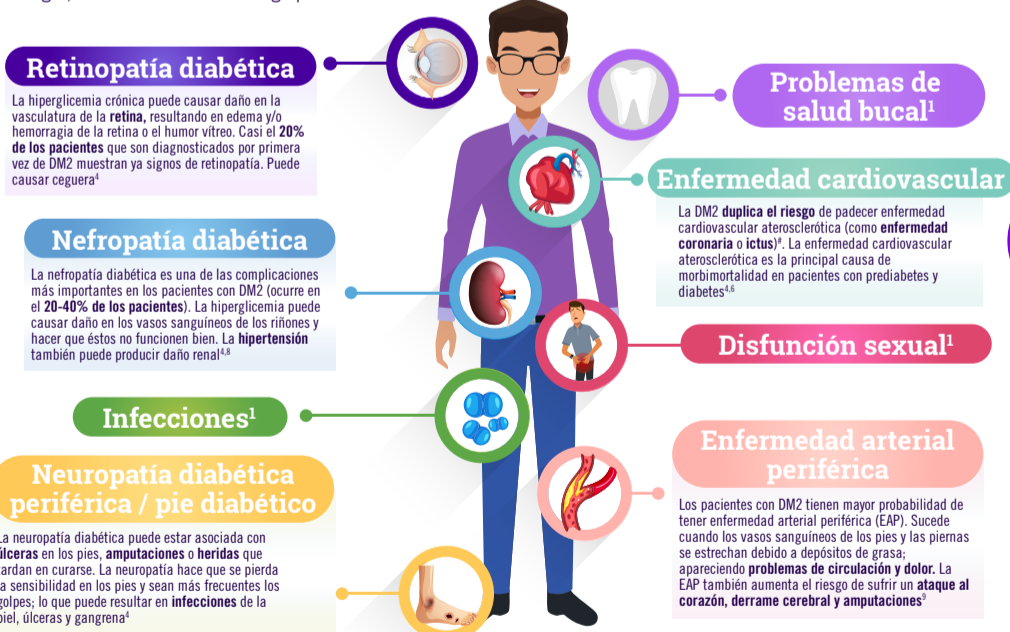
Retinopatía diabética

La hiperglicemia crónica puede causar daño en la vasculatura de la retina, resultando en edema y/o hemorragia de la retina o el humor vítreo. Casi el 20% de los pacientes que son diagnosticados por primera vez de DM2 muestran ya signos de retinopatía. Puede causar ceguera$^{4}$

Problemas de salud bucal$^{1}$

Enfermedad cardiovascular

La DM2 duplica el riesgo de padecer enfermedad cardiovascular aterosclerótica (como enfermedad coronaria o ictus)$^{#}$. La enfermedad cardiovascular aterosclerótica es la principal causa de morbimortalidad en pacientes con prediabetes y diabetes$^{4,6}$

Nefropatía diabética

La nefropatía diabética es una de las complicaciones más importantes en los pacientes con DM2 (ocurre en el 20-40% de los pacientes). La hiperglicemia puede causar daño en los vasos sanguíneos de los riñones y hacer que éstos no funcionen bien. La hipertensión también puede producir daño renal$^{4,8}$

Disfunción sexual$^{1}$

Infecciones$^{1}$

Neuropatía diabética periférica / pie diabético

La neuropatía diabética puede estar asociada con úlceras en los pies, amputaciones o heridas que tardan en curarse. La neuropatía hace que se pierda la sensibilidad en los pies y sean más frecuentes los golpes; lo que puede resultar en infecciones de la piel, úlceras y gangrena$^{4}$

Enfermedad arterial periférica

Los pacientes con DM2 tienen mayor probabilidad de tener enfermedad arterial periférica (EAP). Sucede cuando los vasos sanguíneos de los pies y las piernas se estrechan debido a depósitos de grasa; apareciendo problemas de circulación y dolor. La EAP también aumenta el riesgo de sufrir un ataque al corazón, derrame cerebral y amputaciones$^{9}$